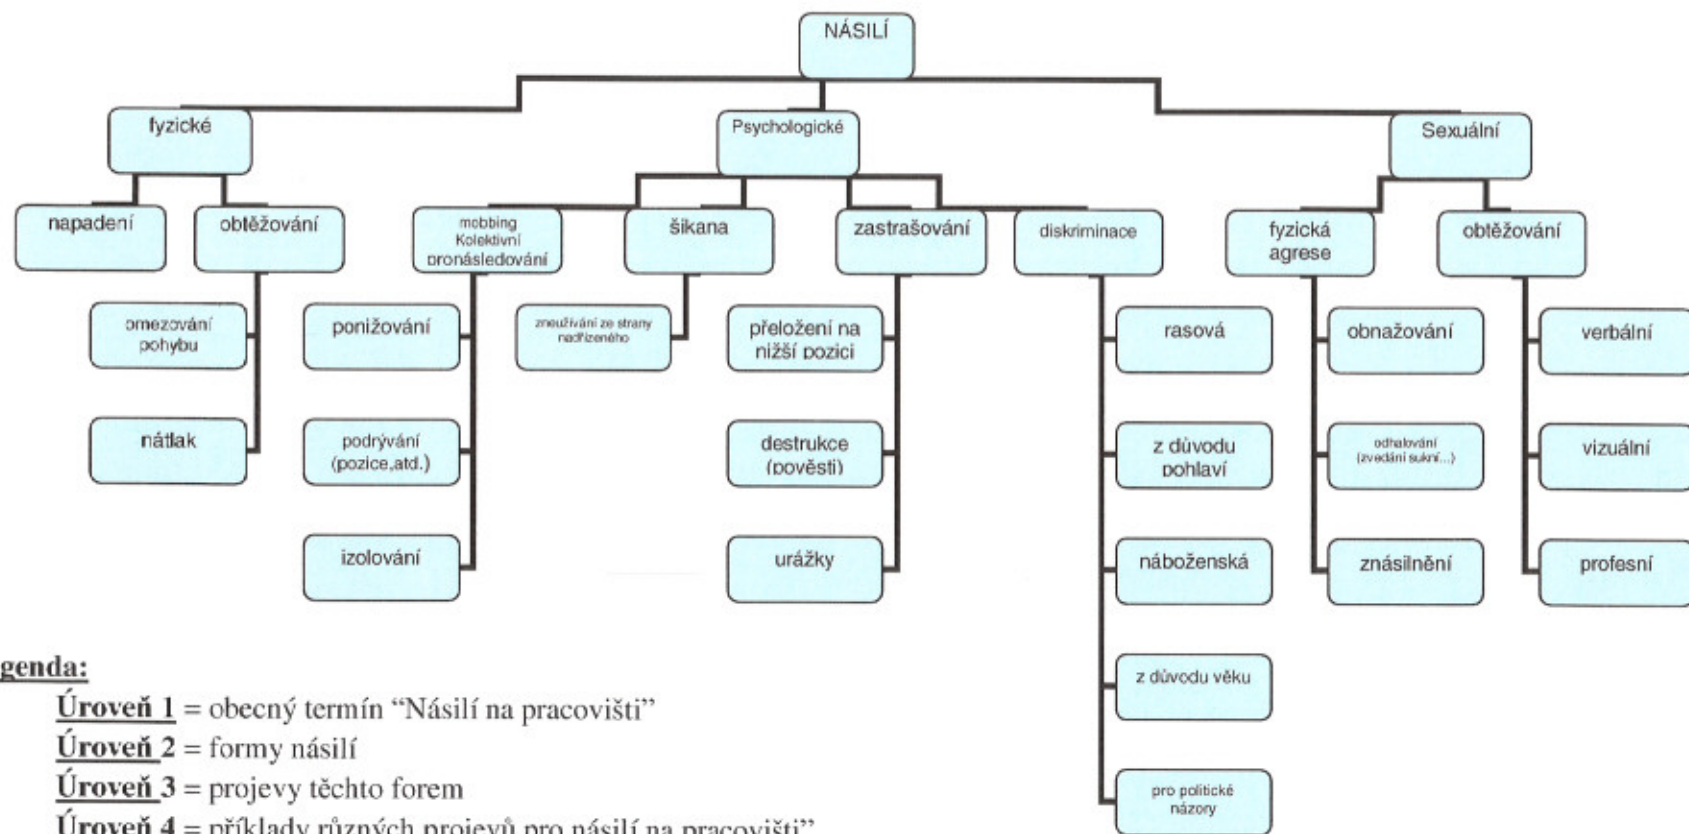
NÁSILÍ

fyzické

Psychologické

Sexuální

napadení

obtěžování

omezování pohybu

nátlak

mobbing Kolektivní pronásledování

ponižování

podrývání (pozice,atd.)

izolování

šikana

zneužívání ze strany nadřízeného

zastrašování

přeložení na nižší pozici

destrukce (pověsti)

urážky

diskriminace

rasová

z důvodu pohlaví

náboženská

z důvodu věku

pro politické názory

fyzická agrese

obnažování

odhalování (zvedání sukní...)

znásilnění

obtěžování

verbální

vizuální

profesní

genda:

Úroveň 1 = obecný termín “Násilí na pracovišti”
Úroveň 2 = formy násilí
Úroveň 3 = projevy těchto forem
Úroveň 4 = příklady různých projevů pro násilí na pracovišti”